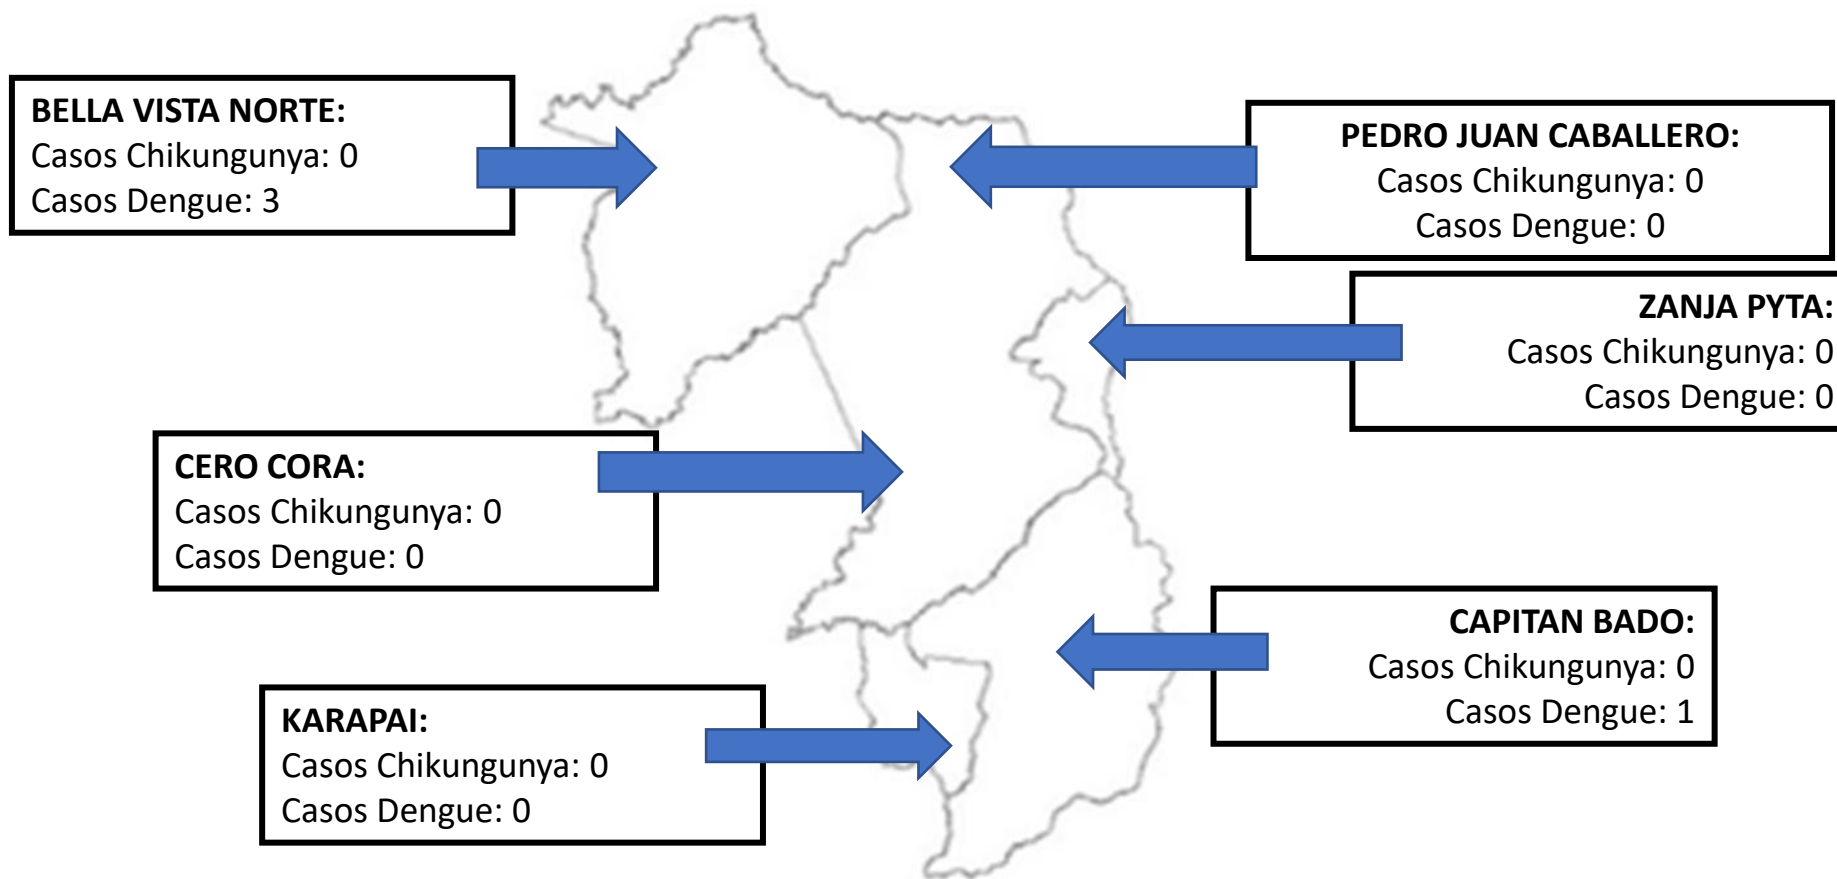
BELLA VISTA NORTE:
Casos Chikungunya: 0
Casos Dengue: 3

PEDRO JUAN CABALLERO:
Casos Chikungunya: 0
Casos Dengue: 0

ZANJA PYTA:
Casos Chikungunya: 0
Casos Dengue: 0

CERO CORA:
Casos Chikungunya: 0
Casos Dengue: 0

CAPITAN BADO:
Casos Chikungunya: 0
Casos Dengue: 1

KARAPAI:
Casos Chikungunya: 0
Casos Dengue: 0